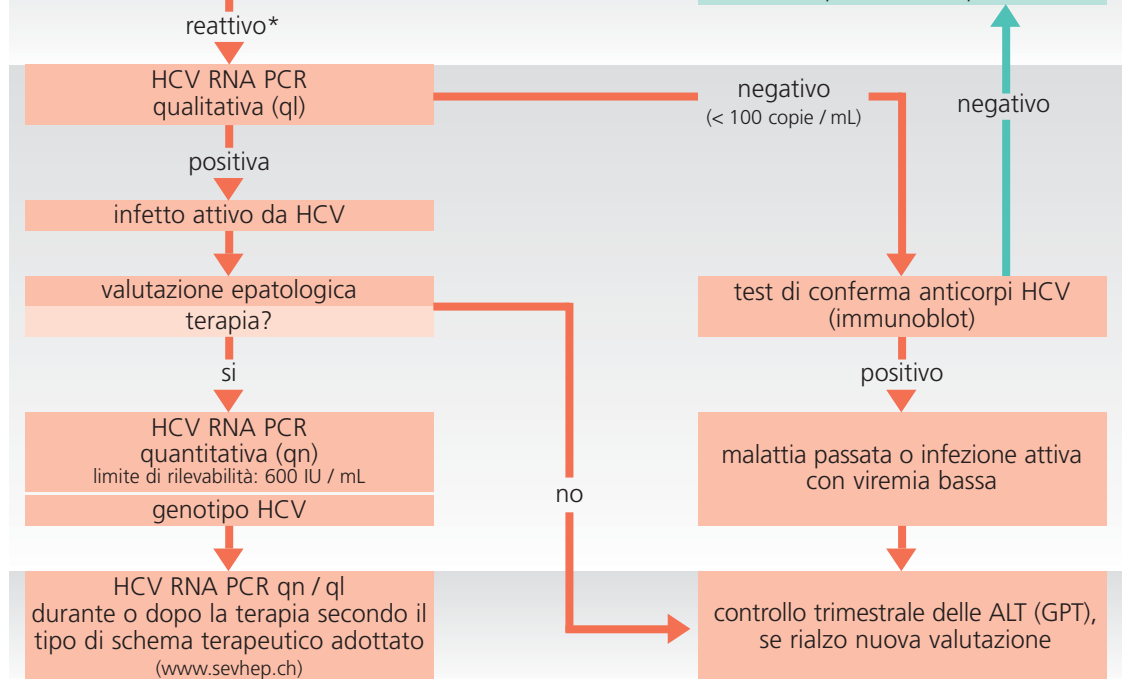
reattivo*

HCV RNA PCR qualitativa (ql)

negativo
(< 100 copie / mL)

negativo

positiva

infetto attivo da HCV

valutazione epatologica

terapia?

test di conferma anticorpi HCV (immunoblot)

si

positivo

HCV RNA PCR quantitativa (qn)
limite di rilevabilità: 600 IU / mL

malattia passata o infezione attiva con viremia bassa

no

genotipo HCV

HCV RNA PCR qn / ql durante o dopo la terapia secondo il tipo di schema terapeutico adottato
(www.sevhep.ch)

controllo trimestrale delle ALT (GPT), se rialzo nuova valutazione